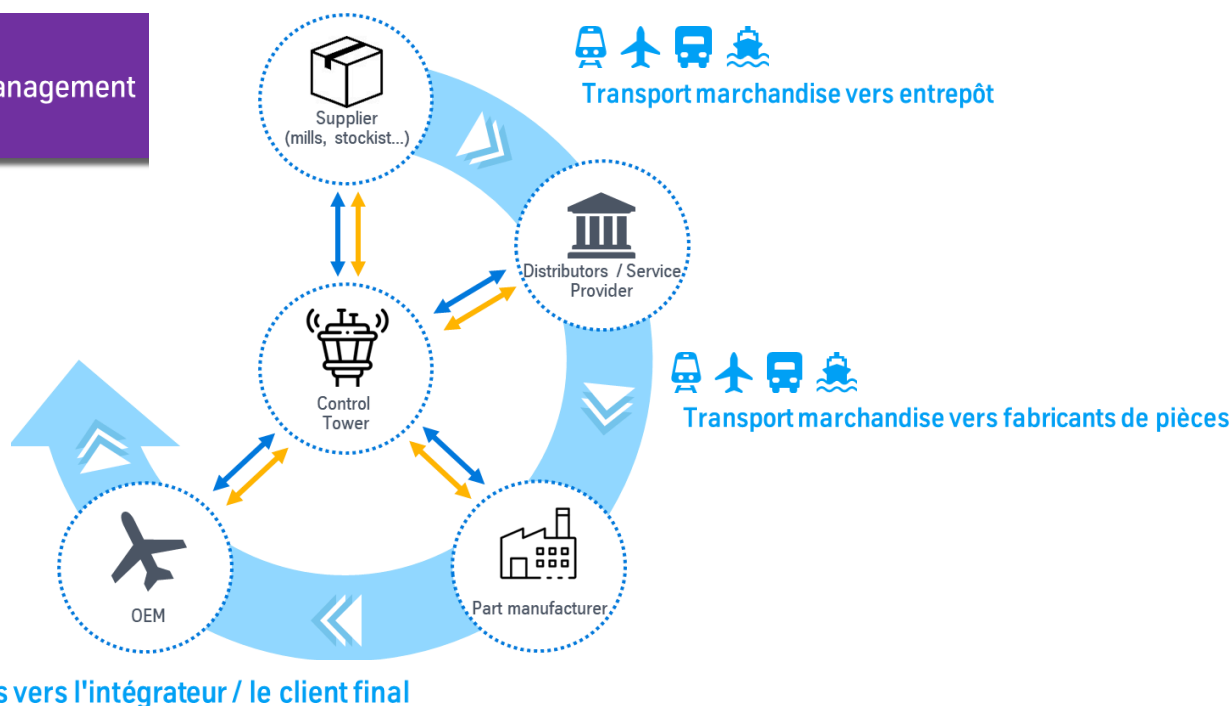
anagement

Supplier
(mills, stockist...)

Transport marchandise vers entrepôt

Distributors / Service Provider

Control Tower

Transport marchandise vers fabricants de pièces

OEM

Part manufacturer

s vers l'intégrateur / le client final